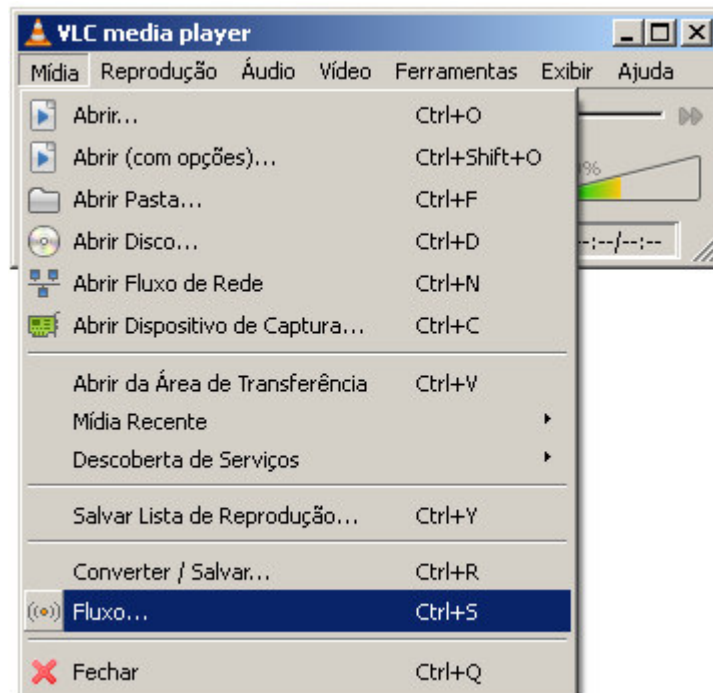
VLC media player

Mídia Reprodução Áudio Vídeo Ferramentas Exibir Ajuda

Abrir... Ctrl+O
Abrir (com opções)... Ctrl+Shift+O
Abrir Pasta... Ctrl+F
Abrir Disco... Ctrl+D
Abrir Fluxo de Rede Ctrl+N
Abrir Dispositivo de Captura... Ctrl+C

Abrir da Área de Transferência Ctrl+V
Mídia Recente
Descoberta de Serviços

Salvar Lista de Reprodução... Ctrl+Y

Converter / Salvar... Ctrl+R
Fluxo... Ctrl+S

Fechar Ctrl+Q

%

--:--/--:--